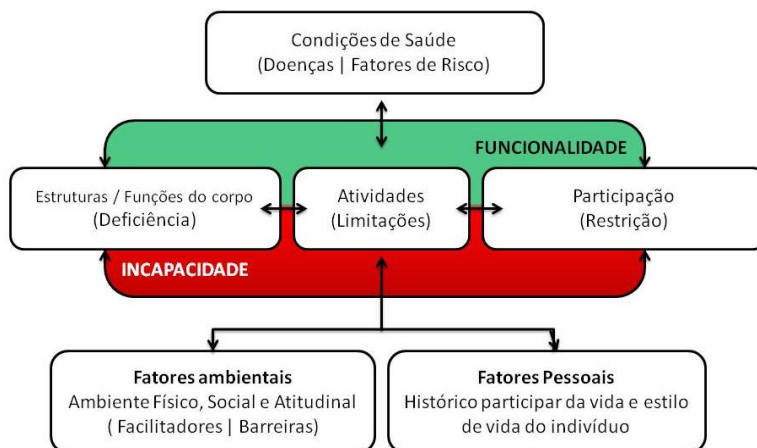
Condições de Saúde
(Doenças | Fatores de Risco)

FUNCIONALIDADE

Estruturas / Funções do corpo
(Deficiência)

Atividades
(Limitações)

Participação
(Restrição)

INCAPACIDADE

Fatores ambientais
Ambiente Físico, Social e Atitudinal
( Facilitadores | Barreiras)

Fatores Pessoais
Histórico participar da vida e estilo de vida do indivíduo